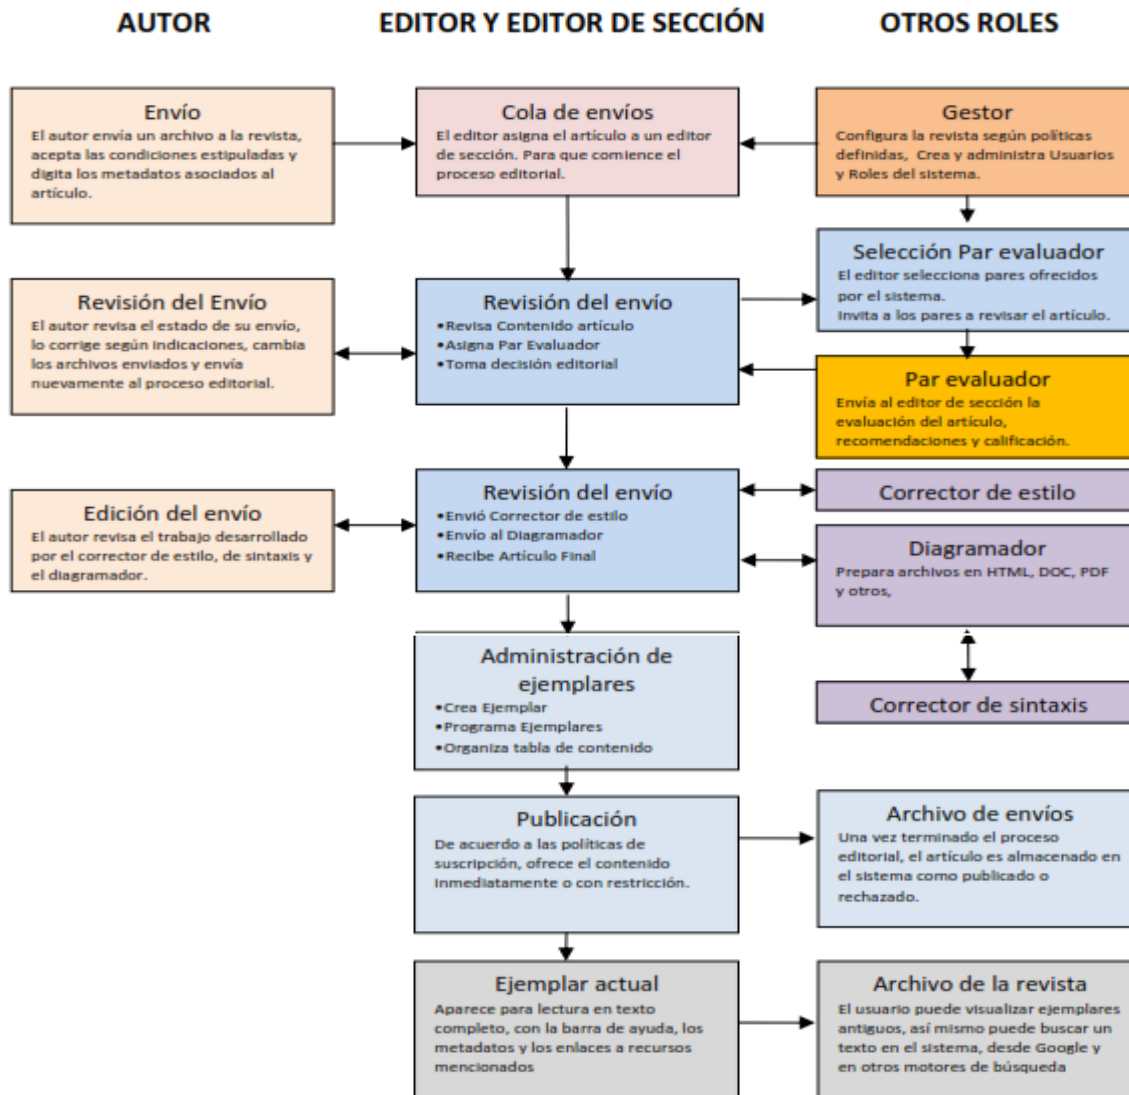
AUTOR

EDITOR Y EDITOR DE SECCIÓN

OTROS ROLES

Envío
El autor envía un archivo a la revista, acepta las condiciones estipuladas y digita los metadatos asociados al artículo.

Cola de envíos
El editor asigna el artículo a un editor de sección. Para que comience el proceso editorial.

Gestor
Configura la revista según políticas definidas, Crea y administra Usuarios y Roles del sistema.

Selección Par evaluador
El editor selecciona pares ofrecidos por el sistema.
Invita a los pares a revisar el artículo.

Revisión del Envío
El autor revisa el estado de su envío, lo corrige según indicaciones, cambia los archivos enviados y envía nuevamente al proceso editorial.

Revisión del envío
•Revisa Contenido artículo
•Asigna Par Evaluador
•Toma decisión editorial

Par evaluador
Envía al editor de sección la evaluación del artículo, recomendaciones y calificación.

Edición del envío
El autor revisa el trabajo desarrollado por el corrector de estilo, de sintaxis y el diagramador.

Revisión del envío
•Envió Corrector de estilo
•Envío al Diagramador
•Recibe Artículo Final

Corrector de estilo

Diagramador
Prepara archivos en HTML, DOC, PDF y otros,

Administración de ejemplares
•Crea Ejemplar
•Programa Ejemplares
•Organiza tabla de contenido

Corrector de sintaxis

Publicación
De acuerdo a las políticas de suscripción, ofrece el contenido inmediatamente o con restricción.

Archivo de envíos
Una vez terminado el proceso editorial, el artículo es almacenado en el sistema como publicado o rechazado.

Ejemplar actual
Aparece para lectura en texto completo, con la barra de ayuda, los metadatos y los enlaces a recursos mencionados

Archivo de la revista
El usuario puede visualizar ejemplares antiguos, así mismo puede buscar un texto en el sistema, desde Google y en otros motores de búsqueda